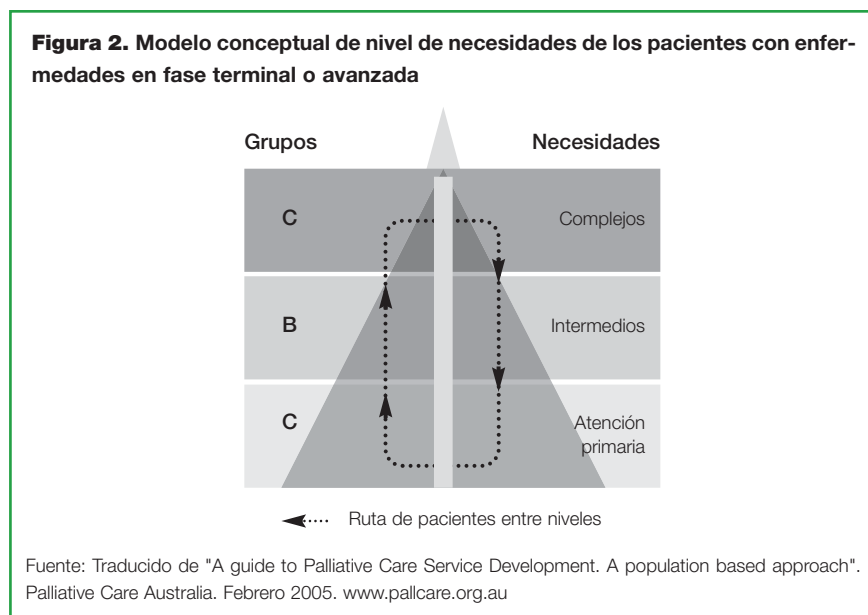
**Figura 2. Modelo conceptual de nivel de necesidades de los pacientes con enfermedades en fase terminal o avanzada**

Grupos

Necesidades

C

Complejos

B

Intermedios

C

Atención primaria

Ruta de pacientes entre niveles

Fuente: Traducido de "A guide to Palliative Care Service Development. A population based approach". Palliative Care Australia. Febrero 2005. www.pallcare.org.au